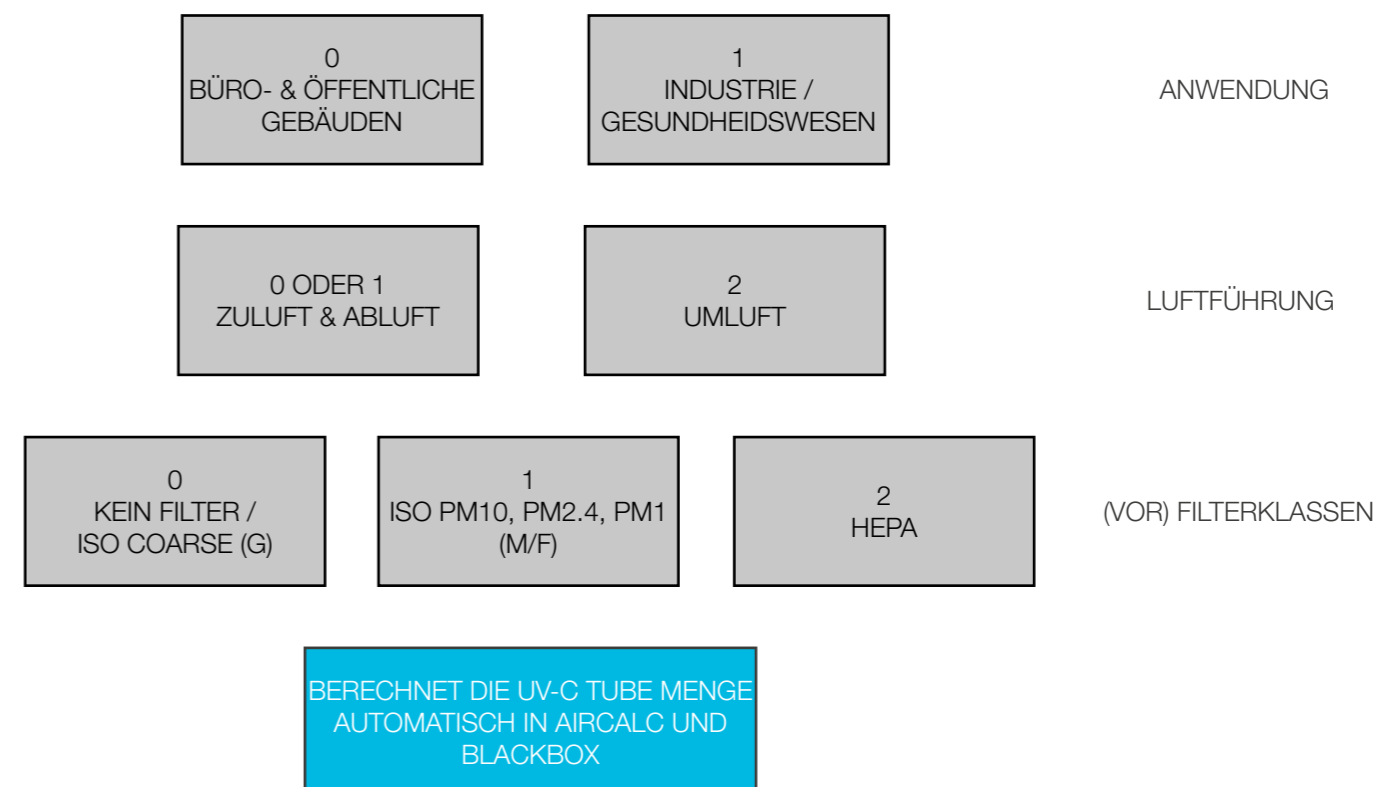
0
BÜRO- & ÖFFENTLICHE GEBÄUDEN

1
INDUSTRIE / GESUNDHEIDSWESEN

ANWENDUNG

0 ODER 1
ZULUFT & ABLUFT

2
UMLUFT

LUFTFÜHRUNG

0
KEIN FILTER / ISO COARSE (G)

1
ISO PM10, PM2.4, PM1 (M/F)

2
HEPA

(VOR) FILTERKLASSEN

BERECHNET DIE UV-C TUBE MENGE AUTOMATISCH IN AIRCALC UND BLACKBOX